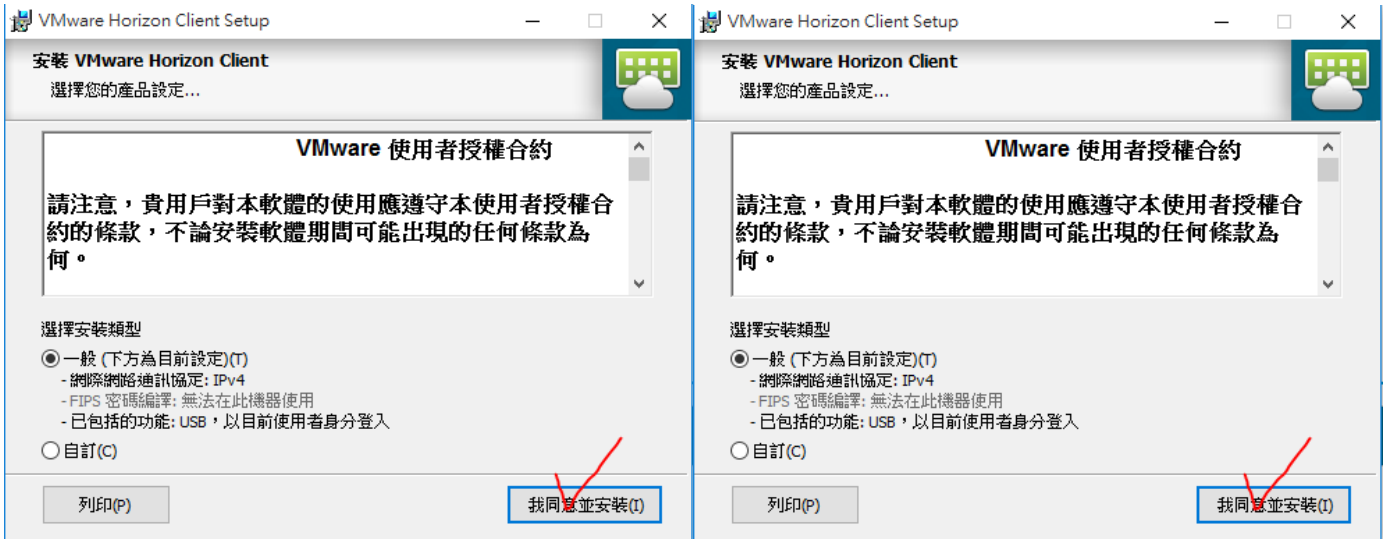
VMware Horizon Client Setup

安裝 VMware Horizon Client

選擇您的產品設定...

VMware 使用者授權合約

請注意，貴用戶對本軟體的使用應遵守本使用者授權合約的條款，不論安裝軟體期間可能出現的任何條款為何。

選擇安裝類型

一般 (下方為目前設定)(T)
- 網際網路通訊協定: IPv4
- FIPS 密碼編譯: 無法在此機器使用
- 已包括的功能: USB，以目前使用者身分登入

自訂(C)

列印(P)

我同意並安裝(I)

VMware Horizon Client Setup

安裝 VMware Horizon Client

選擇您的產品設定...

VMware 使用者授權合約

請注意，貴用戶對本軟體的使用應遵守本使用者授權合約的條款，不論安裝軟體期間可能出現的任何條款為何。

選擇安裝類型

一般 (下方為目前設定)(T)
- 網際網路通訊協定: IPv4
- FIPS 密碼編譯: 無法在此機器使用
- 已包括的功能: USB，以目前使用者身分登入

自訂(C)

列印(P)

我同意並安裝(I)